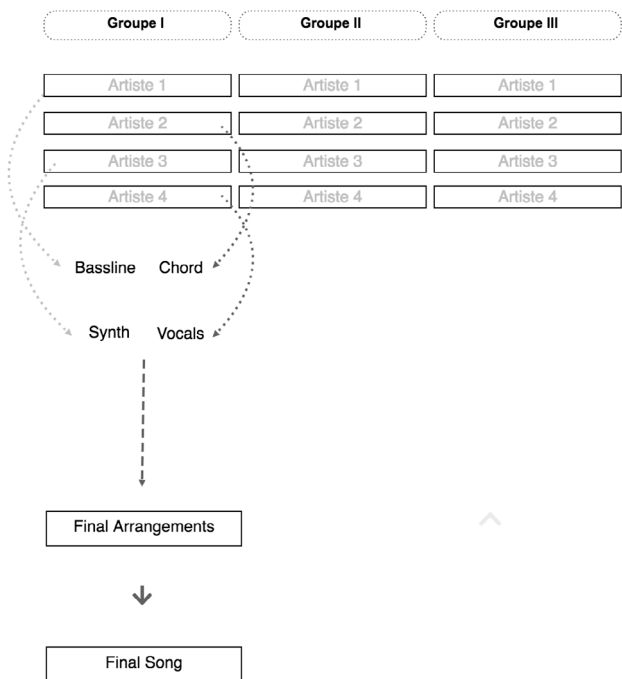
Groupe I
Groupe II
Groupe III

| Artiste 1 | Artiste 1 | Artiste 1 |
|---|---|---|
| Artiste 2 | Artiste 2 | Artiste 2 |
| Artiste 3 | Artiste 3 | Artiste 3 |
| Artiste 4 | Artiste 4 | Artiste 4 |

Bassline Chord

Synth Vocals

Final Arrangements

Final Song